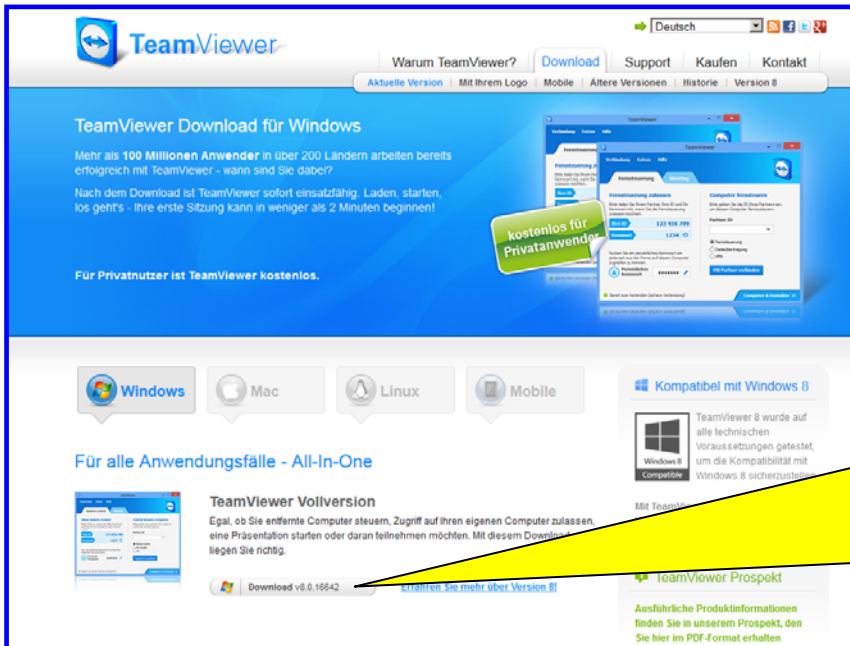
TeamViewer

Deutsch

Warum TeamViewer? | Download | Support | Kaufen | Kontakt

Aktuelle Version | Mit Ihrem Logo | Mobile | Ältere Versionen | Historie | Version 8

TeamViewer Download für Windows

Mehr als 100 Millionen Anwender in über 200 Ländern arbeiten bereits erfolgreich mit TeamViewer - wann sind Sie dabei?

Nach dem Download ist TeamViewer sofort einsatzfähig. Laden, starten, los geht's - Ihre erste Sitzung kann in weniger als 2 Minuten beginnen!

Für Privatnutzer ist TeamViewer kostenlos.

kostenlos für Privatanwender

Windows | Mac | Linux | Mobile

Für alle Anwendungsfälle - All-In-One

TeamViewer Vollversion

Egal, ob Sie entfernte Computer steuern, Zugriff auf Ihren eigenen Computer zulassen, eine Präsentation starten oder daran teilnehmen möchten. Mit diesem Download liegen Sie richtig.

Download v8.0.16642

Erfahren Sie mehr über Version 8!

Kompatibel mit Windows 8

Windows 8 Compatible

TeamViewer 8 wurde auf alle technischen Voraussetzungen getestet, um die Kompatibilität mit Windows 8 sicherzustellen

Mit Team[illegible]

TeamViewer Prospekt

Ausführliche Produktinformationen finden Sie in unserem Prospekt, den Sie hier im PDF-Format erhalten